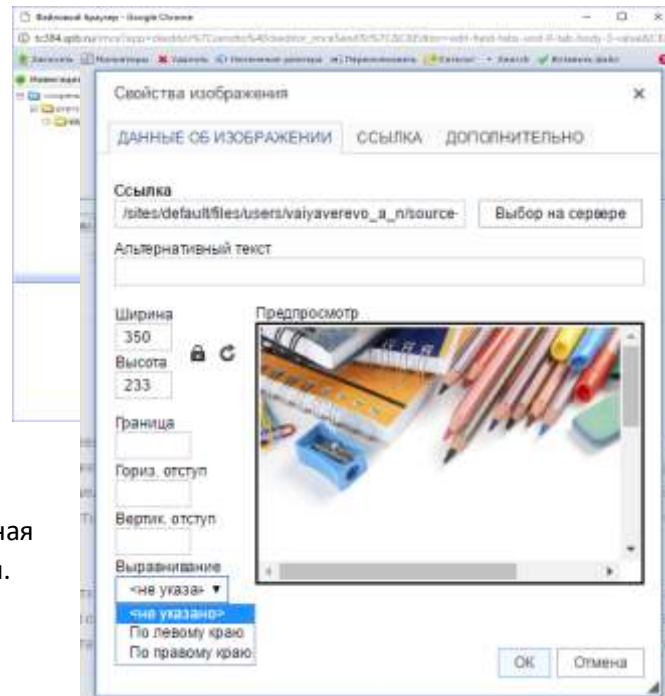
Файловый браузер - Google Chrome

Свойства изображения

ДАННЫЕ ОБ ИЗОБРАЖЕНИИ   ССЫЛКА   ДОПОЛНИТЕЛЬНО

Ссылка
/sites/default/files/users/vaiyaverevo_a_n/source-
Выбор на сервере

Альтернативный текст

Ширина
350
Высота
233

Предпросмотр

Граница

Гориз. отступ

Вертик. отступ

Выравнивание
<не указа ▾
<не указано>
По левому краю
По правому краю

ОК   Отмена

ная
.